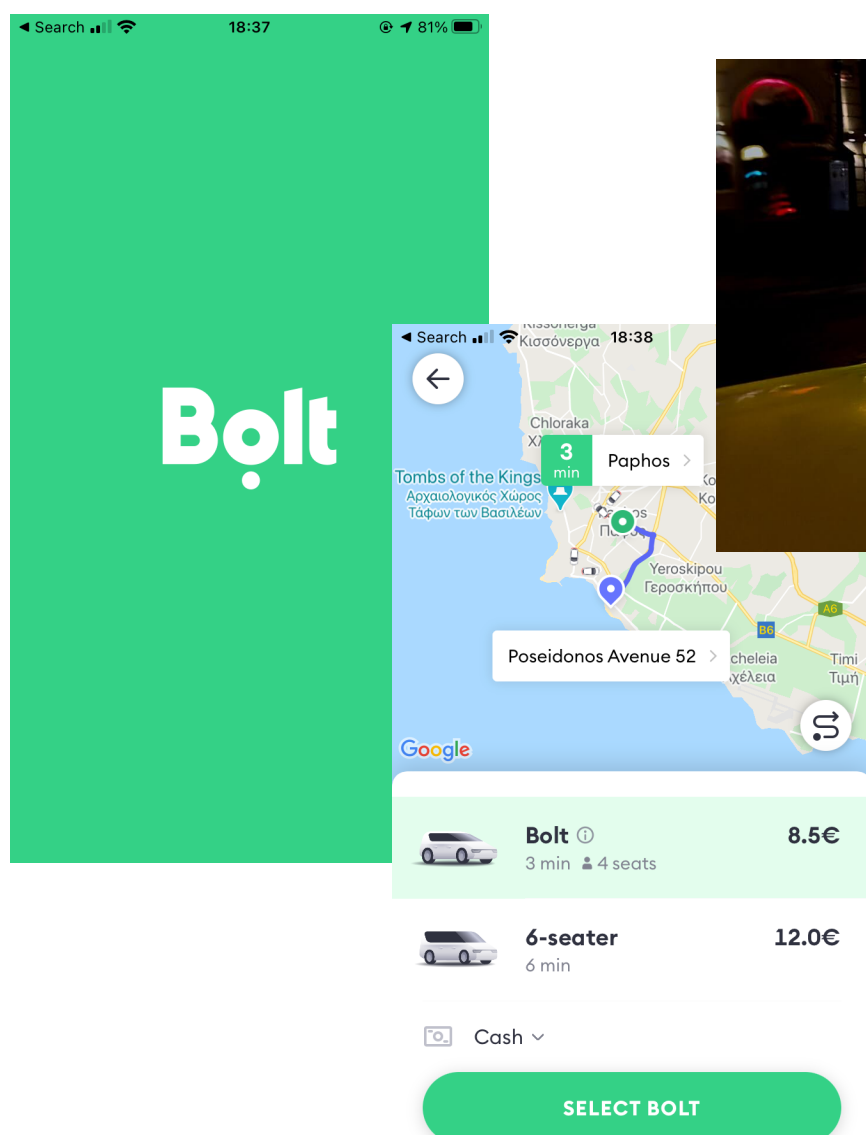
◀ Search 18:37 81%

Bolt

◀ Search 18:38
Kissonerga
Κισσόνεργα
Chloraka
Χλώρακα
3 min Paphos >
Tombs of the Kings
Αρχαιολογικός Χώρος
Τάφων των Βασιλέων
Πάφος
Κο
Yeroskipou
Γεροσκήπου
A6
B6
Poseidonos Avenue 52 >
Acheleia
Αχέλεια
Timi
Τιμή
Google

Bolt ⓘ 8.5€
3 min 4 seats

6-seater 12.0€
6 min

Cash

SELECT BOLT